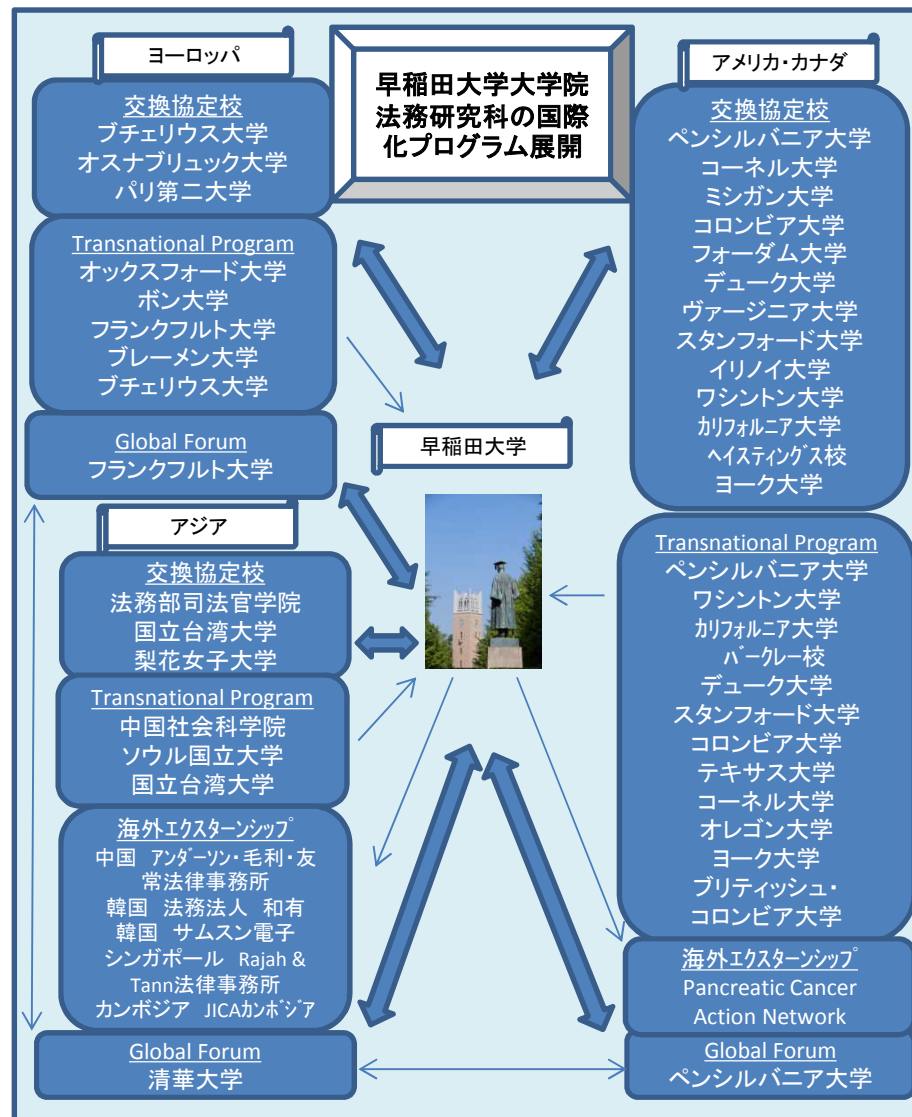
ヨーロッパ

交換協定校
ブチェリウス大学
オスナブリュック大学
パリ第二大学

Transnational Program
オックスフォード大学
ボン大学
フランクフルト大学
ブレーメン大学
ブチェリウス大学

Global Forum
フランクフルト大学

早稲田大学大学院法務研究科の国際化プログラム展開

早稲田大学

アメリカ・カナダ

交換協定校
ペンシルバニア大学
コーネル大学
ミシガン大学
コロンビア大学
フォーダム大学
デューク大学
ヴァージニア大学
スタンフォード大学
イリノイ大学
ワシントン大学
カリフォルニア大学
ヘイスティングス校
ヨーク大学

アジア

交換協定校
法務部司法官学院
国立台湾大学
梨花女子大学

Transnational Program
中国社会科学院
ソウル国立大学
国立台湾大学

海外エクスターンシップ
中国 アンダーソン・毛利・友常法律事務所
韓国 法務法人 和有
韓国 サムスン電子
シンガポール Rajah & Tann法律事務所
カンボジア JICAカンボジア

Global Forum
清華大学

Transnational Program
ペンシルバニア大学
ワシントン大学
カリフォルニア大学
バークレー校
デューク大学
スタンフォード大学
コロンビア大学
テキサス大学
コーネル大学
オレゴン大学
ヨーク大学
ブリティッシュ・コロンビア大学

海外エクスターンシップ
Pancreatic Cancer Action Network

Global Forum
ペンシルバニア大学